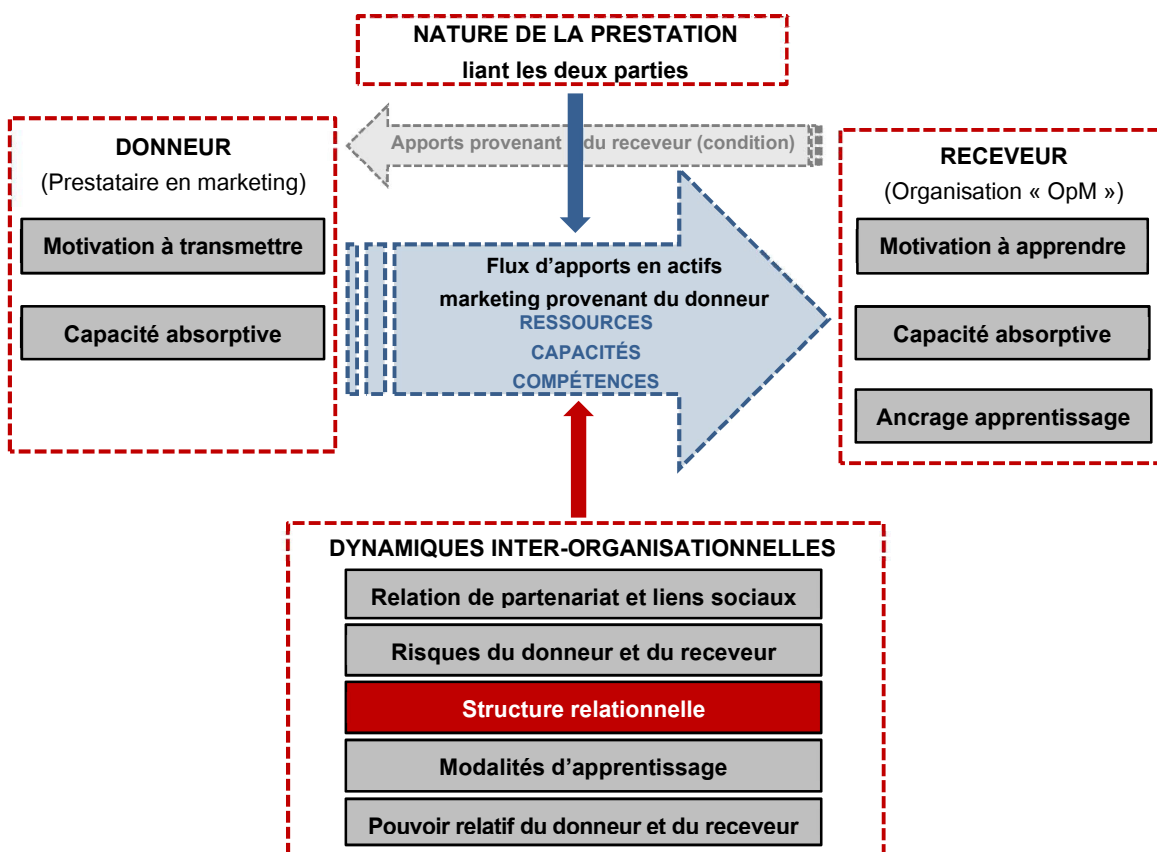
NATURE DE LA PRESTATION
liant les deux parties

Apports provenant du receveur (condition)

DONNEUR
(Prestataire en marketing)

Motivation à transmettre

Capacité absorptive

Flux d'apports en actifs marketing provenant du donneur
RESSOURCES
CAPACITÉS
COMPÉTENCES

RECEVEUR
(Organisation « OpM »)

Motivation à apprendre

Capacité absorptive

Ancrage apprentissage

DYNAMIQUES INTER-ORGANISATIONNELLES

Relation de partenariat et liens sociaux

Risques du donneur et du receveur

Structure relationnelle

Modalités d'apprentissage

Pouvoir relatif du donneur et du receveur